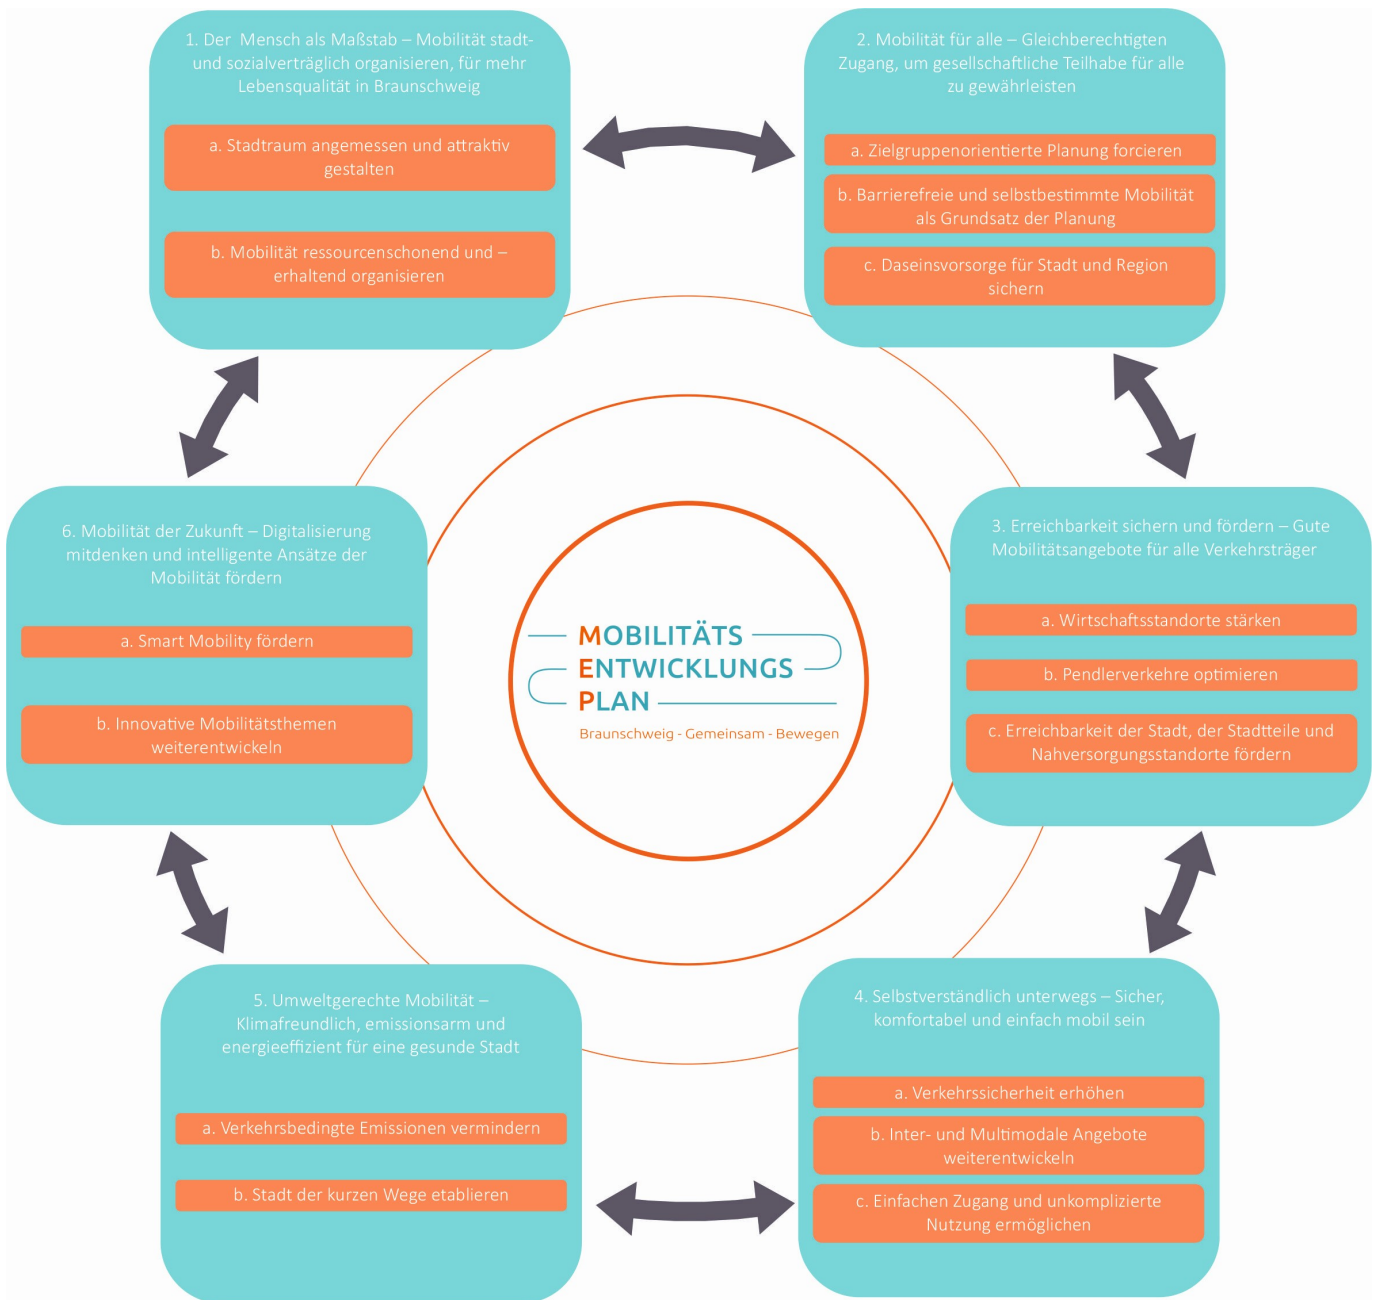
1. Der Mensch als Maßstab – Mobilität stadt- und sozialverträglich organisieren, für mehr Lebensqualität in Braunschweig

a. Stadtraum angemessen und attraktiv gestalten

b. Mobilität ressourcenschonend und – erhaltend organisieren

2. Mobilität für alle – Gleichberechtigten Zugang, um gesellschaftliche Teilhabe für alle zu gewährleisten

a. Zielgruppenorientierte Planung forcieren

b. Barrierefreie und selbstbestimmte Mobilität als Grundsatz der Planung

c. Daseinsvorsorge für Stadt und Region sichern

6. Mobilität der Zukunft – Digitalisierung mitdenken und intelligente Ansätze der Mobilität fördern

a. Smart Mobility fördern

b. Innovative Mobilitätsthemen weiterentwickeln

MOBILITÄTS
ENTWICKLUNGS
PLAN
Braunschweig - Gemeinsam - Bewegen

3. Erreichbarkeit sichern und fördern – Gute Mobilitätsangebote für alle Verkehrsträger

a. Wirtschaftsstandorte stärken

b. Pendlerverkehre optimieren

c. Erreichbarkeit der Stadt, der Stadtteile und Nahversorgungsstandorte fördern

5. Umweltgerechte Mobilität – Klimafreundlich, emissionsarm und energieeffizient für eine gesunde Stadt

a. Verkehrsbedingte Emissionen vermindern

b. Stadt der kurzen Wege etablieren

4. Selbstverständlich unterwegs – Sicher, komfortabel und einfach mobil sein

a. Verkehrssicherheit erhöhen

b. Inter- und Multimodale Angebote weiterentwickeln

c. Einfachen Zugang und unkomplizierte Nutzung ermöglichen